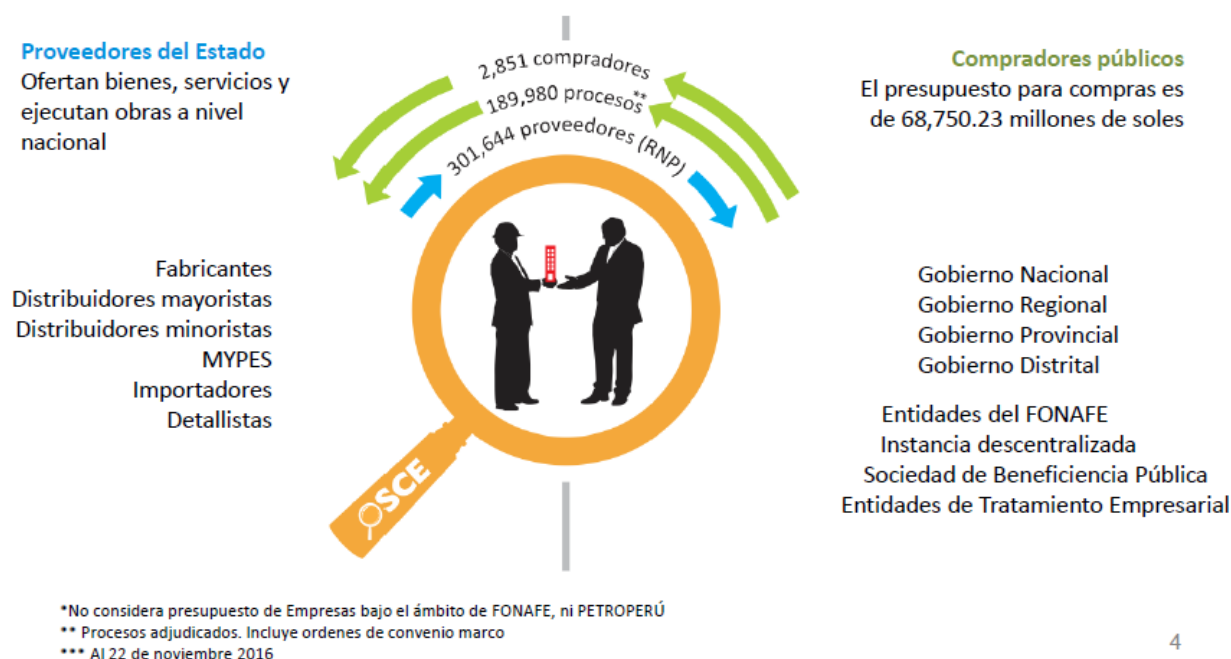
Proveedores del Estado
Ofertan bienes, servicios y ejecutan obras a nivel nacional

2,851 compradores
189,980 procesos**
301,644 proveedores (RNP)

Compradores públicos
El presupuesto para compras es de 68,750.23 millones de soles

Fabricantes
Distribuidores mayoristas
Distribuidores minoristas
MYPES
Importadores
Detallistas

OSCE

Gobierno Nacional
Gobierno Regional
Gobierno Provincial
Gobierno Distrital

Entidades del FONAFE
Instancia descentralizada
Sociedad de Beneficiencia Pública
Entidades de Tratamiento Empresarial

*No considera presupuesto de Empresas bajo el ámbito de FONAFE, ni PETROPERÚ
** Procesos adjudicados. Incluye ordenes de convenio marco
*** Al 22 de noviembre 2016

4